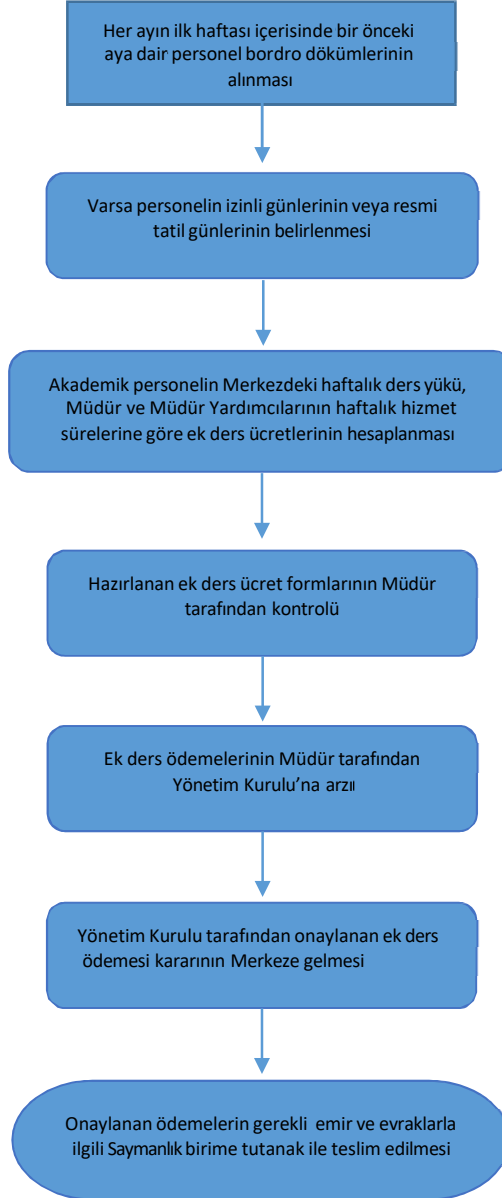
Her ayın ilk haftası içerisinde bir önceki aya dair personel bordro dökümlerinin alınması

Varsa personelin izinli günlerinin veya resmi tatil günlerinin belirlenmesi

Akademik personelin Merkezdeki haftalık ders yükü, Müdür ve Müdür Yardımcılarının haftalık hizmet sürelerine göre ek ders ücretlerinin hesaplanması

Hazırlanan ek ders ücret formlarının Müdür tarafından kontrolü

Ek ders ödemelerinin Müdür tarafından Yönetim Kurulu'na arzı

Yönetim Kurulu tarafından onaylanan ek ders ödemesi kararının Merkeze gelmesi

Onaylanan ödemelerin gerekli emir ve evraklarla ilgili Saymanlık birime tutanak ile teslim edilmesi